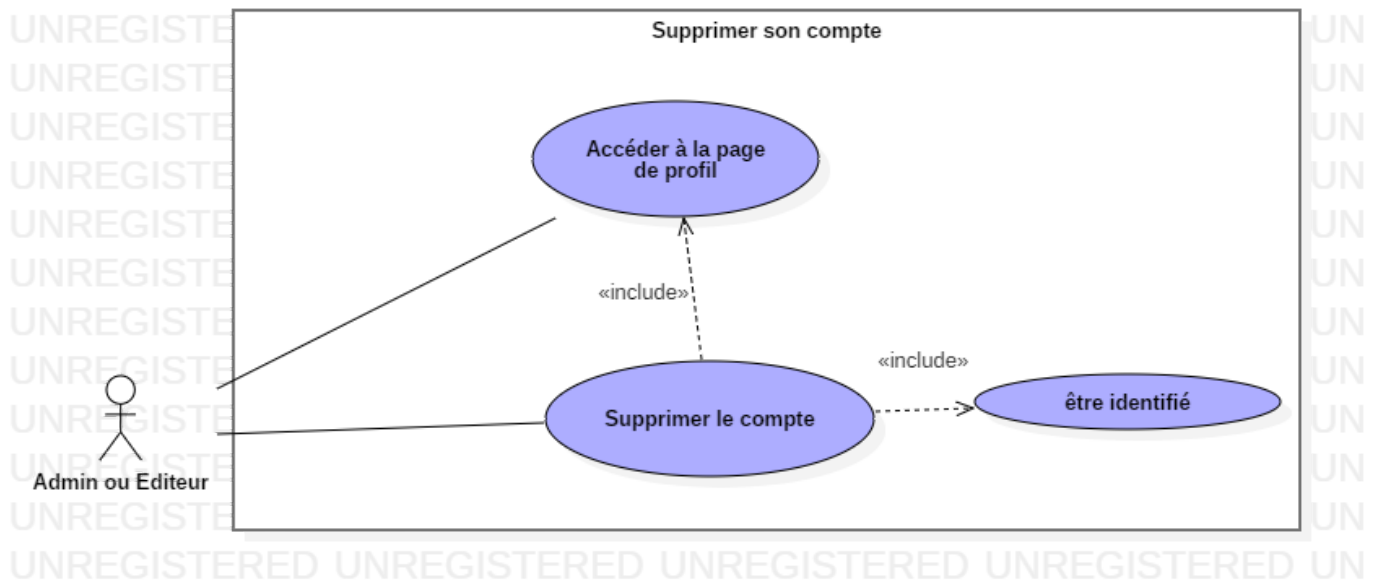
Supprimer son compte

Accéder à la page de profil

«include»

«include»

Supprimer le compte

être identifié

Admin ou Editeur

UNREGISTE UNREGISTE UNREGISTE UNREGISTE UNREGISTE UNREGISTE UNREGISTE UNREGISTE UNREGISTE UNREGISTE UNREGISTE

UN UN UN UN UN UN UN UN UN UN UN

UNREGISTERED UNREGISTERED UNREGISTERED UNREGISTERED UN